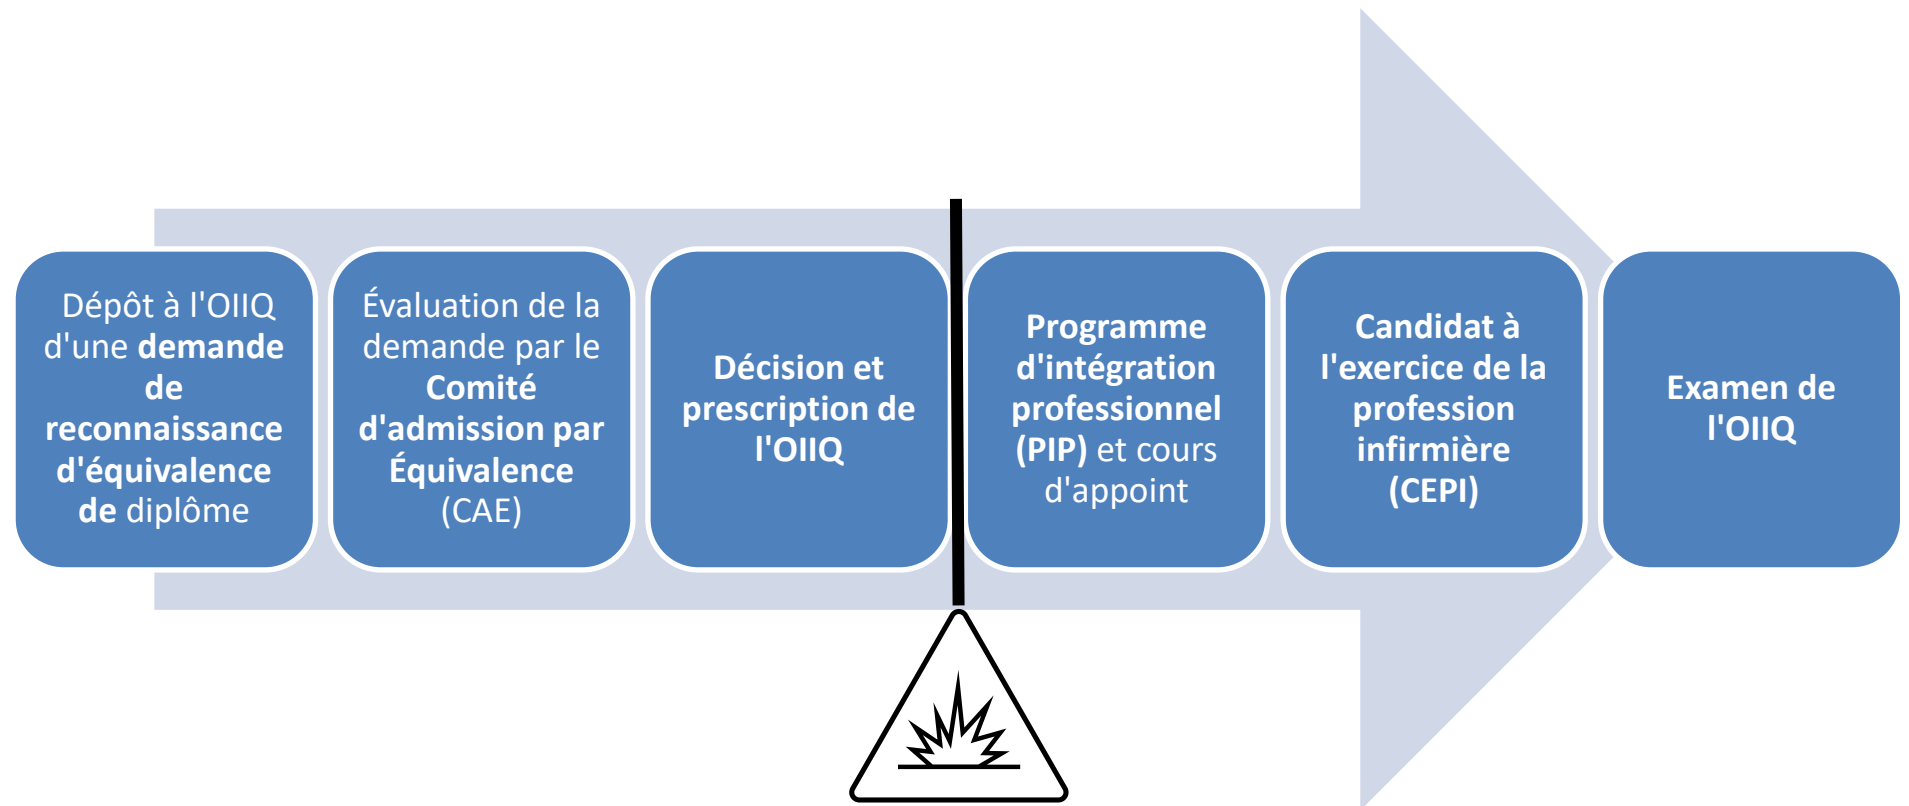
Dépôt à l'OIIQ d'une demande de reconnaissance d'équivalence de diplôme

Évaluation de la demande par le Comité d'admission par Équivalence (CAE)

Décision et prescription de l'OIIQ

Programme d'intégration professionnel (PIP) et cours d'appoint

Candidat à l'exercice de la profession infirmière (CEPI)

Examen de l'OIIQ